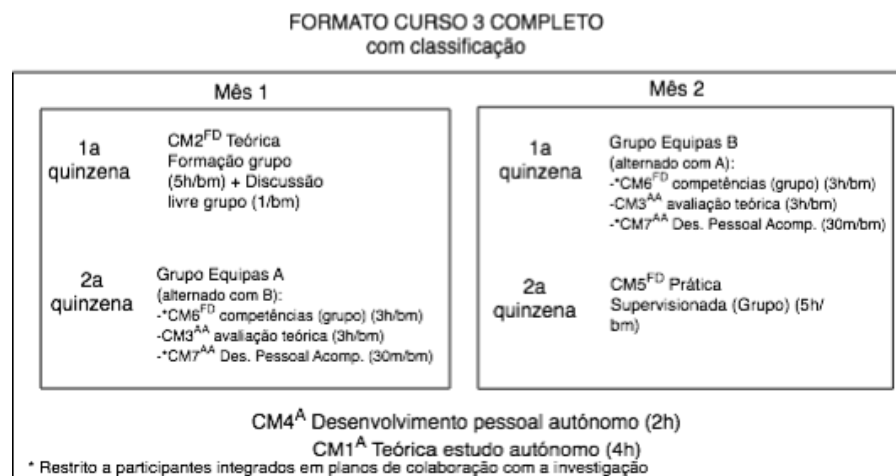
FORMATO CURSO 3 COMPLETO
com classificação

Mês 1

1a quinzena

CM2$^{FD}$ Teórica Formação grupo (5h/bm) + Discussão livre grupo (1/bm)

2a quinzena

Grupo Equipas A (alternado com B):
-*CM6$^{FD}$ competências (grupo) (3h/bm)
-CM3$^{AA}$ avaliação teórica (3h/bm)
-*CM7$^{AA}$ Des. Pessoal Acomp. (30m/bm)

Mês 2

1a quinzena

Grupo Equipas B (alternado com A):
-*CM6$^{FD}$ competências (grupo) (3h/bm)
-CM3$^{AA}$ avaliação teórica (3h/bm)
-*CM7$^{AA}$ Des. Pessoal Acomp. (30m/bm)

2a quinzena

CM5$^{FD}$ Prática Supervisionada (Grupo) (5h/bm)

CM4$^{A}$ Desenvolvimento pessoal autónomo (2h)
CM1$^{A}$ Teórica estudo autónomo (4h)
* Restrito a participantes integrados em planos de colaboração com a investigação